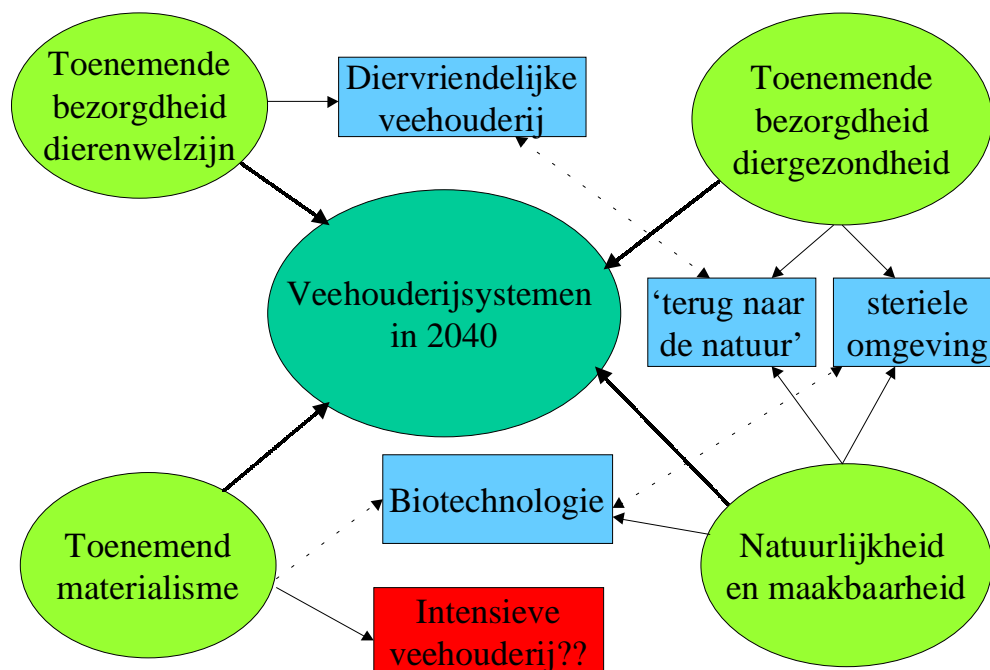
Toenemende bezorgdheid dierenwelzijn

Diervriendelijke veehouderij

Toenemende bezorgdheid diergezondheid

Veehouderijsystemen in 2040

‘terug naar de natuur’

steriele omgeving

Biotechnologie

Toenemend materialisme

Natuurlijkheid en maakbaarheid

Intensieve veehouderij??